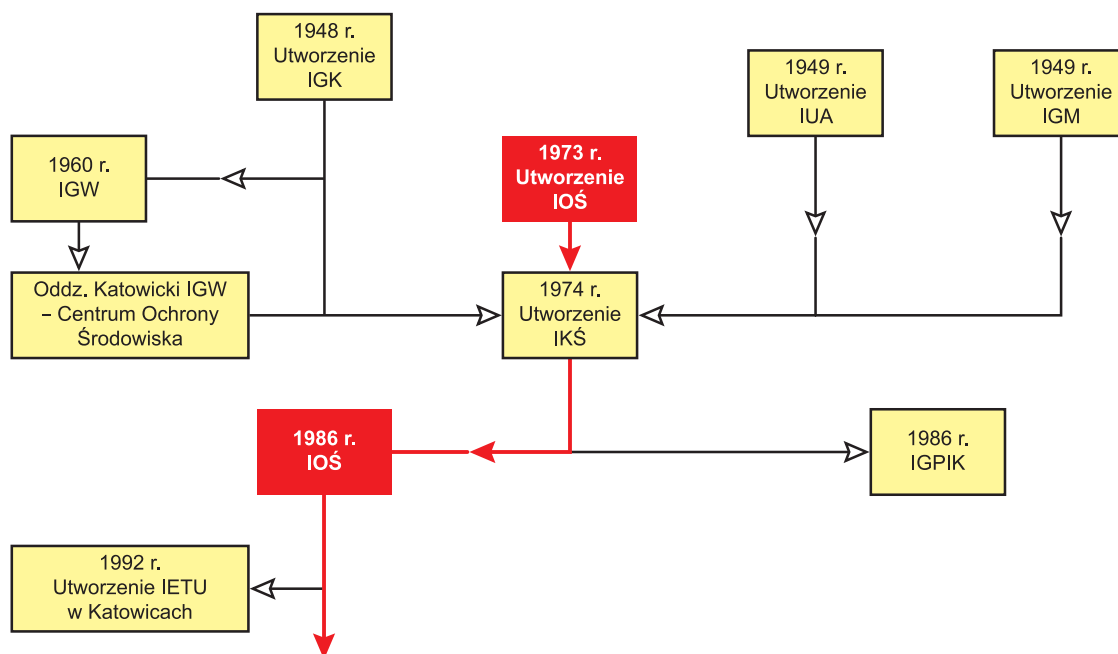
1948 r.
Utworzenie
IGK

1949 r.
Utworzenie
IUA

1949 r.
Utworzenie
IGM

1960 r.
IGW

1973 r.
Utworzenie
IOŚ

Oddz. Katowicki IGW – Centrum Ochrony Środowiska

1974 r.
Utworzenie
IKŚ

1986 r.
IOŚ

1986 r.
IGPIK

1992 r.
Utworzenie IETU
w Katowicach